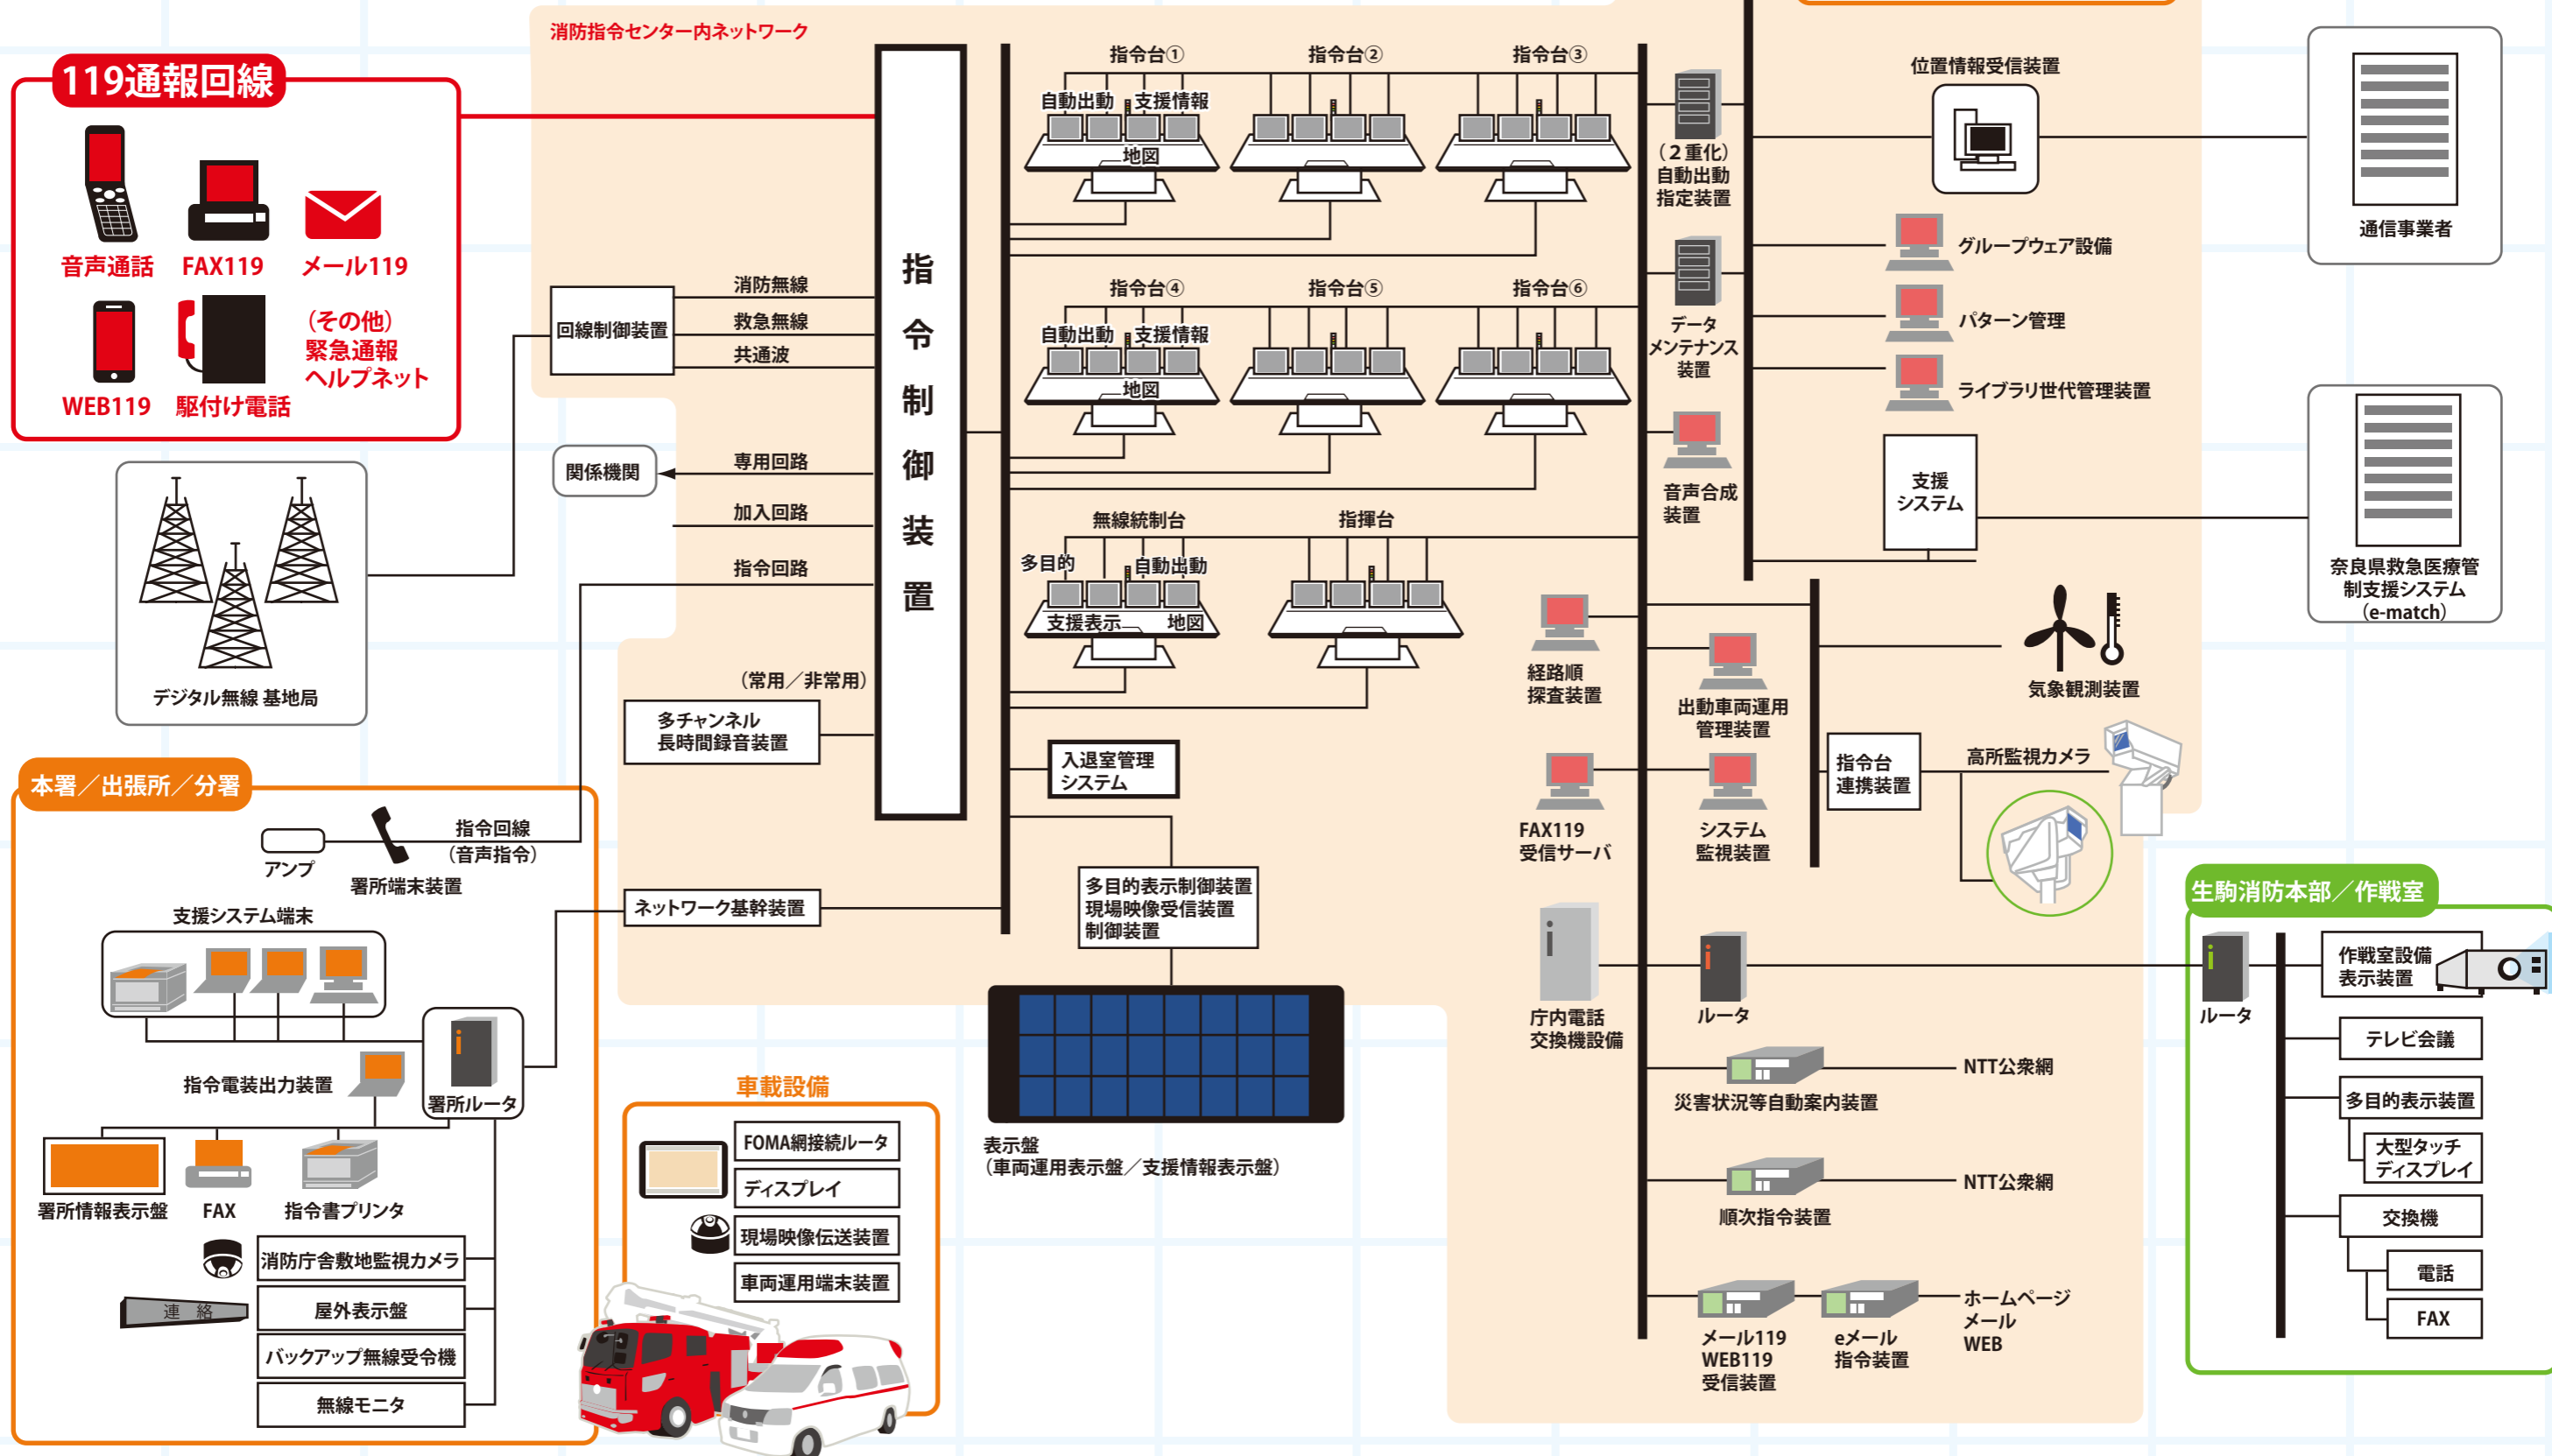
消防指令センター内ネットワーク

119通報回線
音声通話
FAX119
メール119
WEB119
駆付け電話
（その他）
緊急通報
ヘルプネット

デジタル無線 基地局

回線制御装置
消防無線
救急無線
共通波
関係機関
専用回路
加入回路
指令回路

指令制御装置

指令台①
指令台②
指令台③
自動出動
支援情報
地図
指令台④
指令台⑤
指令台⑥
自動出動
支援情報
地図
無線統制台
指揮台
多目的
自動出動
支援表示
地図

（２重化）
自動出動
指定装置
データ
メンテナンス
装置
音声合成
装置

位置情報受信装置
通信事業者
グループウェア設備
パターン管理
ライブラリ世代管理装置
支援
システム
奈良県救急医療管制支援システム（e-match）

経路順
探査装置
出動車両運用
管理装置
気象観測装置
指令台
連携装置
高所監視カメラ
FAX119
受信サーバ
システム
監視装置

（常用／非常用）
多チャンネル
長時間録音装置
入退室管理
システム
多目的表示制御装置
現場映像受信装置
制御装置
ネットワーク基幹装置

表示盤
（車両運用表示盤／支援情報表示盤）

庁内電話
交換機設備
ルータ
災害状況等自動案内装置
NTT公衆網
順次指令装置
NTT公衆網
メール119
WEB119
受信装置
eメール
指令装置
ホームページ
メール
WEB

生駒消防本部／作戦室
ルータ
作戦室設備
表示装置
テレビ会議
多目的表示装置
大型タッチ
ディスプレイ
交換機
電話
FAX

本署／出張所／分署
アンプ
指令回線
（音声指令）
署所端末装置
支援システム端末
指令電装出力装置
署所ルータ
署所情報表示盤
FAX
指令書プリンタ
消防庁舎敷地監視カメラ
連絡
屋外表示盤
バックアップ無線受令機
無線モニタ

車載設備
FOMA網接続ルータ
ディスプレイ
現場映像伝送装置
車両運用端末装置